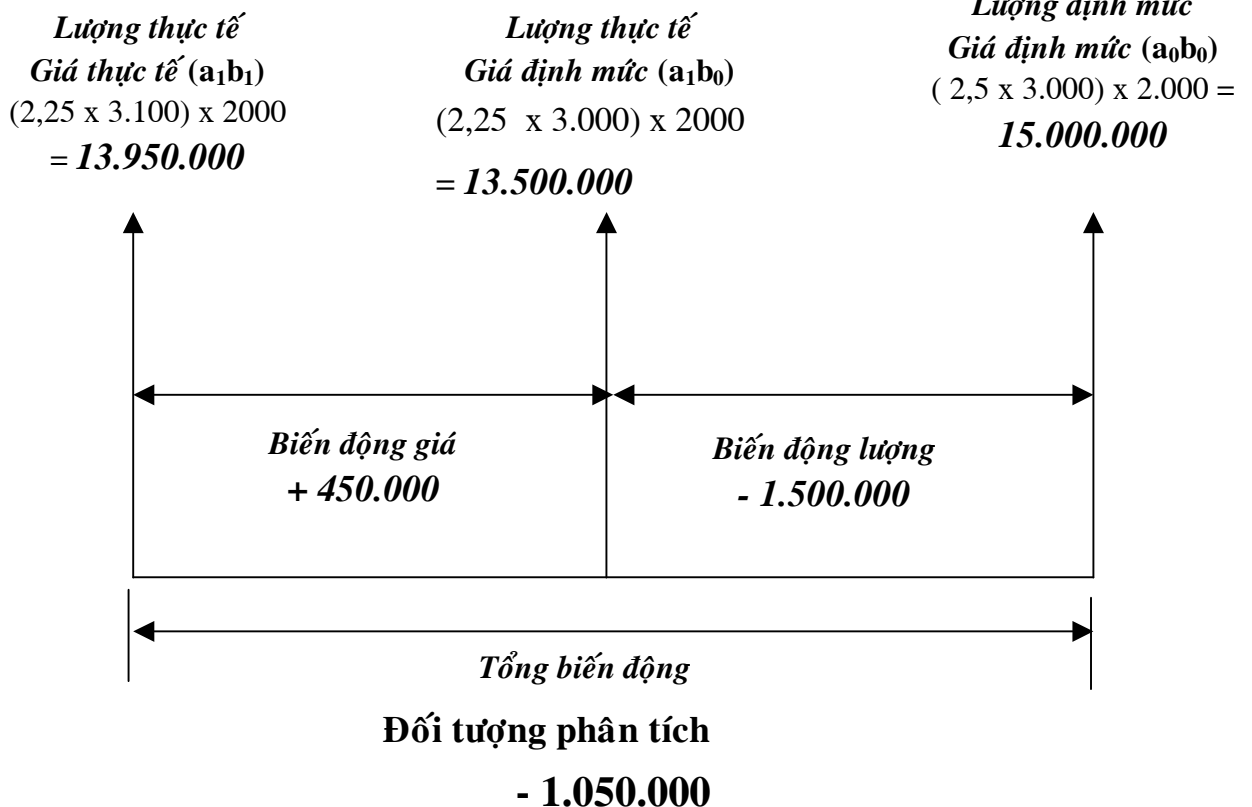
Lượng thực tế
Giá thực tế ($a_1b_1$)
(2,25 x 3.100) x 2000
= 13.950.000

Lượng thực tế
Giá định mức ($a_1b_0$)
(2,25 x 3.000) x 2000
= 13.500.000

Lượng định mức
Giá định mức ($a_0b_0$)
( 2,5 x 3.000) x 2.000 =
15.000.000

Biến động giá
+ 450.000

Biến động lượng
- 1.500.000

Tổng biến động

Đối tượng phân tích

- 1.050.000